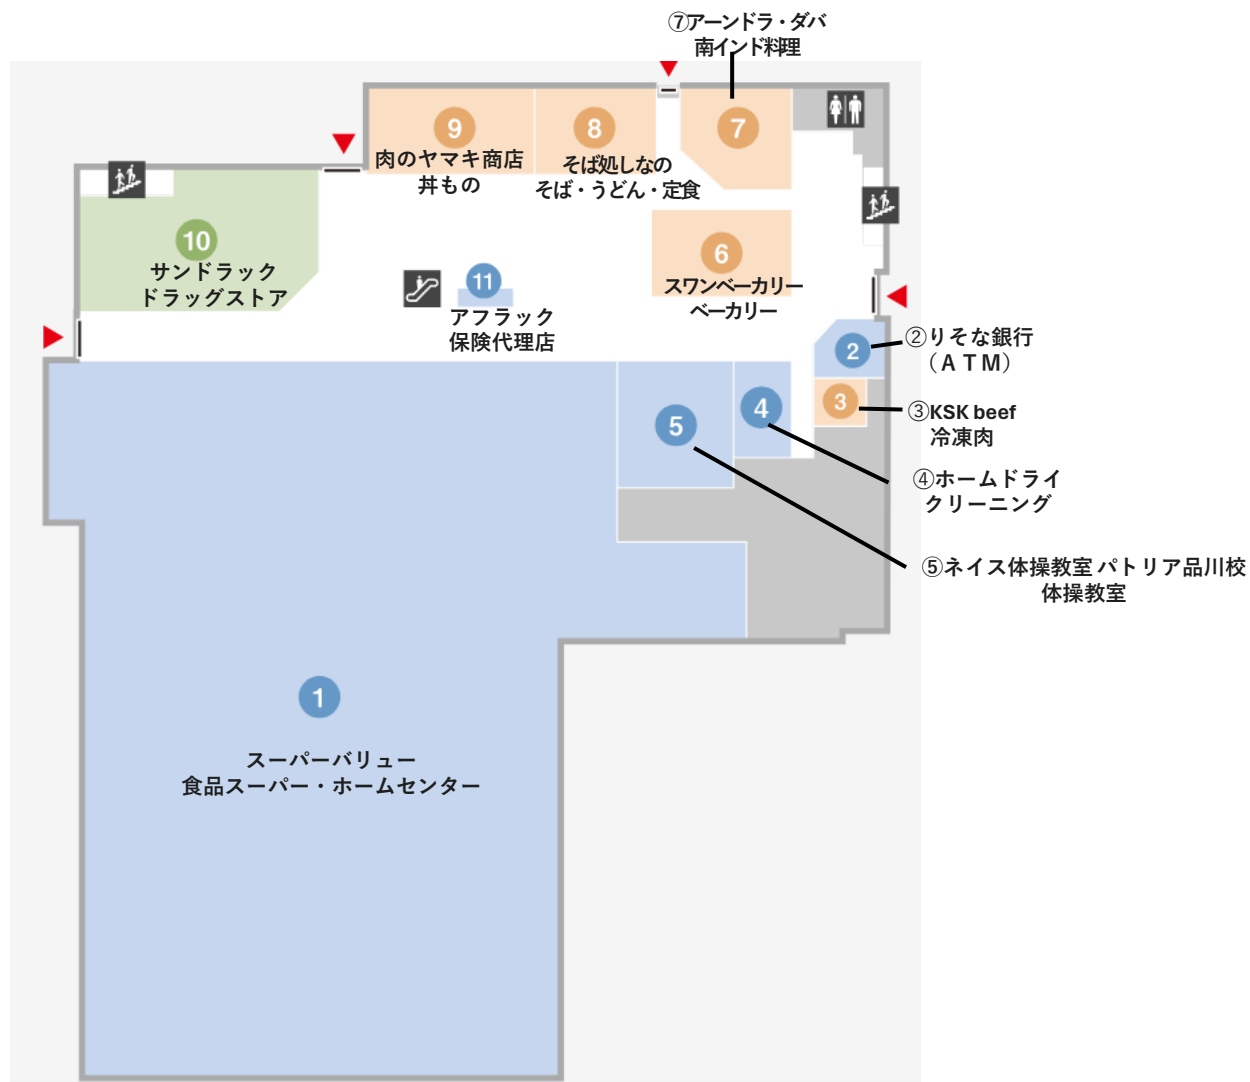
⑦アーンドラ・ダバ
南インド料理

9
肉のヤマキ商店
丼もの

8
そば処しなの
そば・うどん・定食

7

10
サンドラック
ドラッグストア

11
アフラック
保険代理店

6
スワンベーカリー
ベーカリー

2
②りそな銀行
（ＡＴＭ）

3
③KSK beef
冷凍肉

4
④ホームドライ
クリーニング

5
⑤ネイス体操教室パトリア品川校
体操教室

1
スーパーバリュー
食品スーパー・ホームセンター